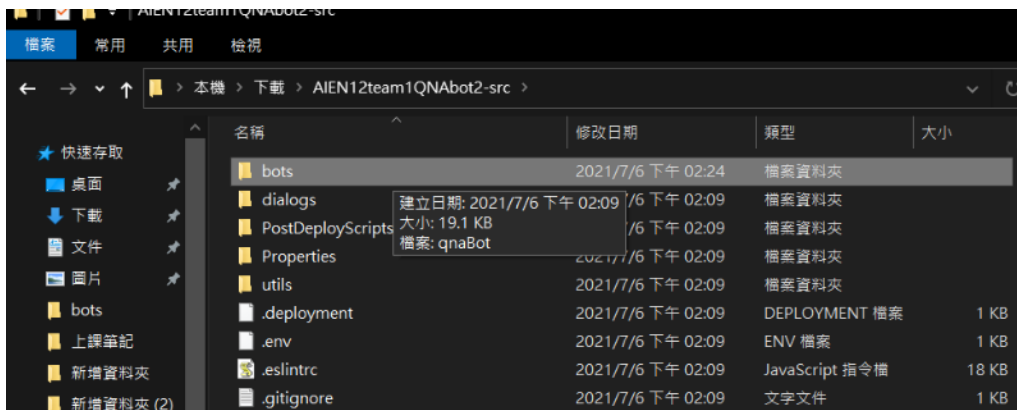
AIEN12team1QNAbot2-src

檔案 常用 共用 檢視

本機 > 下載 > AIEN12team1QNAbot2-src >

快速存取
桌面
下載
文件
圖片
bots
上課筆記
新增資料夾
新增資料夾 (2)

| 名稱 | 修改日期 | 類型 | 大小 |
|---|---|---|---|
| bots | 2021/7/6 下午 02:24 | 檔案資料夾 | |
| dialogs | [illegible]/7/6 下午 02:09 | 檔案資料夾 | |
| PostDeployScripts | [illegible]/7/6 下午 02:09 | 檔案資料夾 | |
| Properties | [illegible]/7/6 下午 02:09 | 檔案資料夾 | |
| utils | 2021/7/6 下午 02:09 | 檔案資料夾 | |
| .deployment | 2021/7/6 下午 02:09 | DEPLOYMENT 檔案 | 1 KB |
| .env | 2021/7/6 下午 02:09 | ENV 檔案 | 1 KB |
| .eslintrc | 2021/7/6 下午 02:09 | JavaScript 指令檔 | 18 KB |
| .gitignore | 2021/7/6 下午 02:09 | 文字文件 | 1 KB |

建立日期: 2021/7/6 下午 02:09
大小: 19.1 KB
檔案: qnaBot